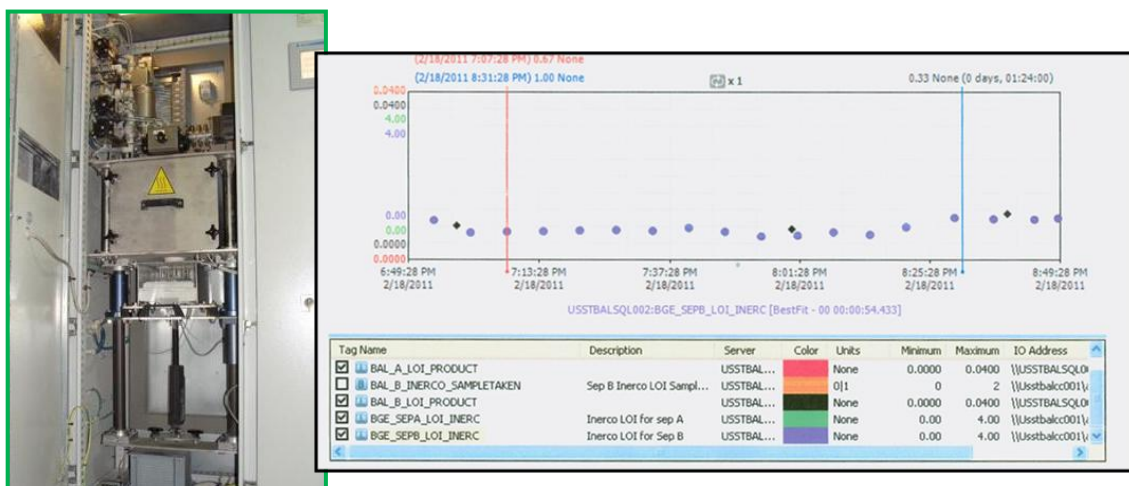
(2/18/2011 7:07:28 PM) 0.67 None
(2/18/2011 8:31:28 PM) 1.00 None
x 1
0.33 None (0 days, 01:24:00)

0.0400
0.0400
4.00
4.00

0.00
0.00
0.0000
0.0000

6:49:28 PM 2/18/2011
7:13:28 PM 2/18/2011
7:37:28 PM 2/18/2011
8:01:28 PM 2/18/2011
8:25:28 PM 2/18/2011
8:49:28 PM 2/18/2011

USSTBALSQL002:BGE_SEPB_LOI_INERC [BestFit - 00 00:00:54.433]

| Tag Name | Description | Server | Color | Units | Minimum | Maximum | IO Address |
|---|---|---|---|---|---|---|---|
| BAL_A_LOI_PRODUCT | | USSTBAL... | | None | 0.0000 | 0.0400 | \\USSTBALSQL0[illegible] |
| BAL_B_INERCO_SAMPLETAKEN | Sep B Inerco LOI Sampl... | USSTBAL... | | 0\|1 | 0 | 2 | \\Usstbalcc001\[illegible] |
| BAL_B_LOI_PRODUCT | | USSTBAL... | | None | 0.0000 | 0.0400 | \\USSTBALSQL0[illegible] |
| BGE_SEPA_LOI_INERC | Inerco LOI for sep A | USSTBAL... | | None | 0.00 | 4.00 | \\Usstbalcc001\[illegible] |
| BGE_SEPB_LOI_INERC | Inerco LOI for Sep B | USSTBAL... | | None | 0.00 | 4.00 | \\Usstbalcc001\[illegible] |